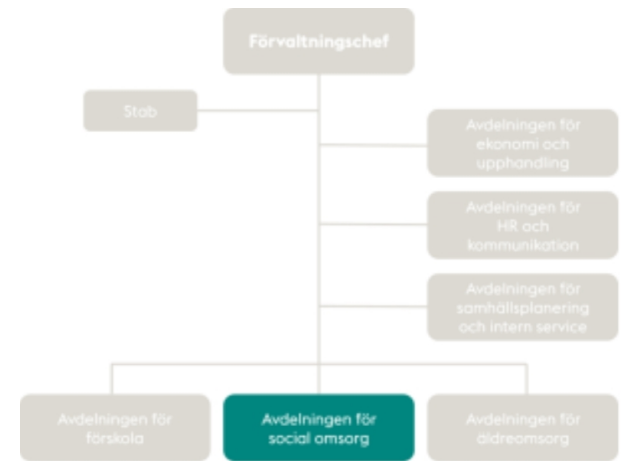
Förvaltningschef

Stab

Avdelningen för ekonomi och upphandling

Avdelningen för HR och kommunikation

Avdelningen för samhällsplanering och intern service

Avdelningen för förskola

Avdelningen för social omsorg

Avdelningen för äldreomsorg